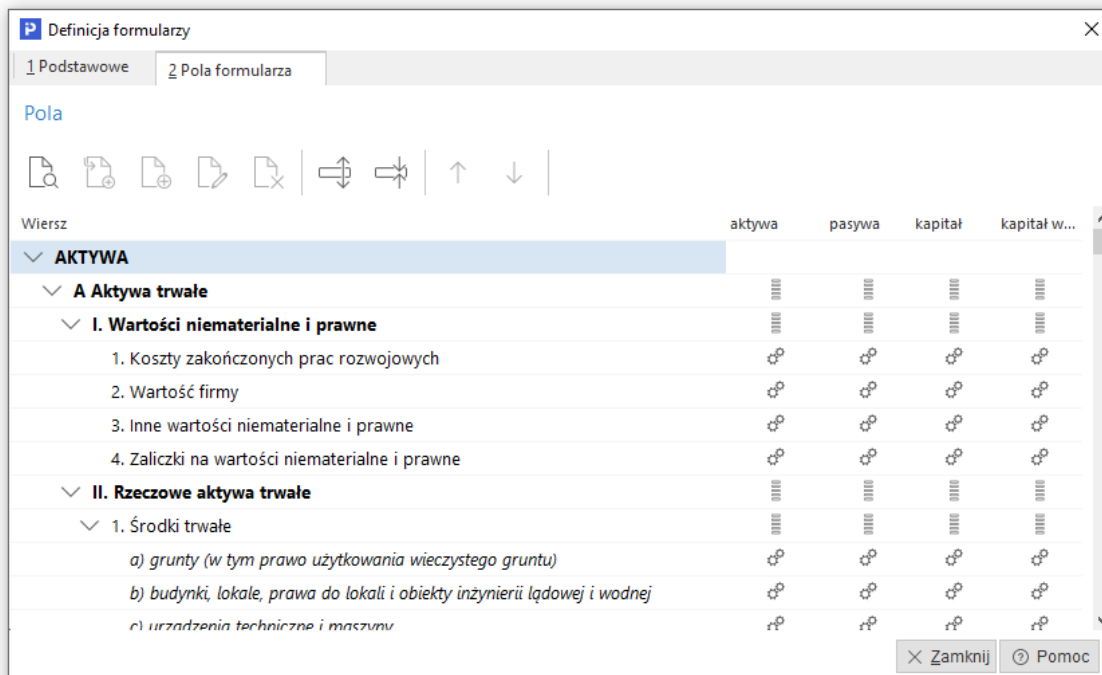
Definicja formularzy

1 Podstawowe
2 Pola formularza

Pola

| Wiersz | aktywa | pasywa | kapitał | kapitał w... |
|---|---|---|---|---|
| AKTYWA | | | | |
| A Aktywa trwałe | | | | |
| I. Wartości niematerialne i prawne | | | | |
| 1. Koszty zakończonych prac rozwojowych | | | | |
| 2. Wartość firmy | | | | |
| 3. Inne wartości niematerialne i prawne | | | | |
| 4. Zaliczki na wartości niematerialne i prawne | | | | |
| II. Rzeczowe aktywa trwałe | | | | |
| 1. Środki trwałe | | | | |
| a) grunty (w tym prawo użytkowania wieczystego gruntu) | | | | |
| b) budynki, lokale, prawa do lokali i obiekty inżynierii lądowej i wodnej | | | | |
| c) urządzenia techniczne i maszyny | | | | |

Zamknij
Pomoc